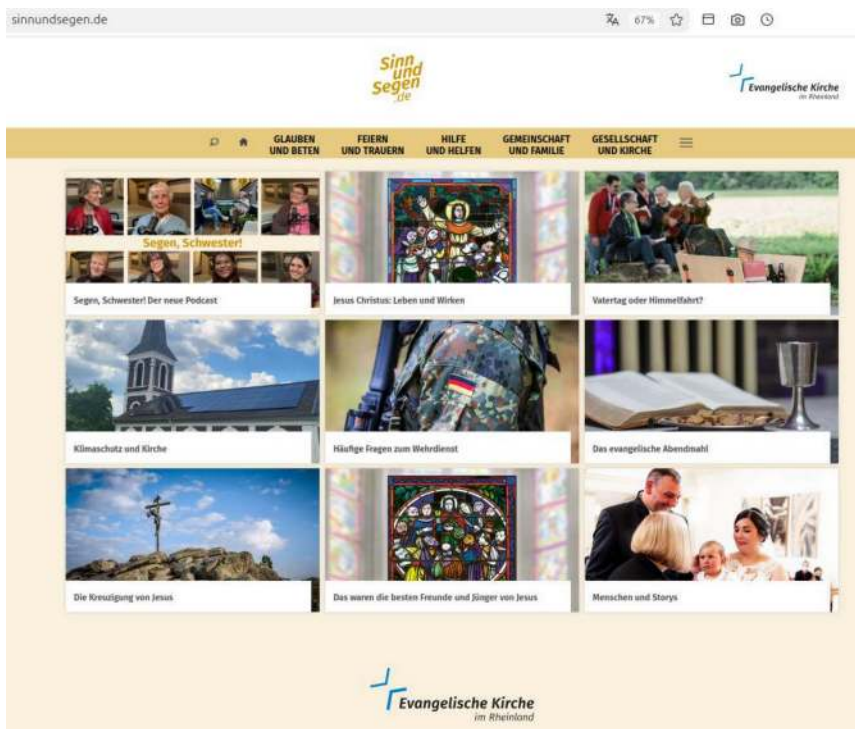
sinnundsegen.de

67%

Sinn und Segen .de

Evangelische Kirche im Rheinland

GLAUBEN UND BETEN
FEIERN UND TRAUERN
HILFE UND HELFEN
GEMEINSCHAFT UND FAMILIE
GESELLSCHAFT UND KIRCHE

Segen, Schwester!

Segen, Schwester! Der neue Podcast

Jesus Christus: Leben und Wirken

Vatertag oder Himmelfahrt?

Klimaschutz und Kirche

Häufige Fragen zum Wehrdienst

Das evangelische Abendmahl

Die Kreuzigung von Jesus

Das waren die besten Freunde und Jünger von Jesus

Menschen und Storys

Evangelische Kirche im Rheinland